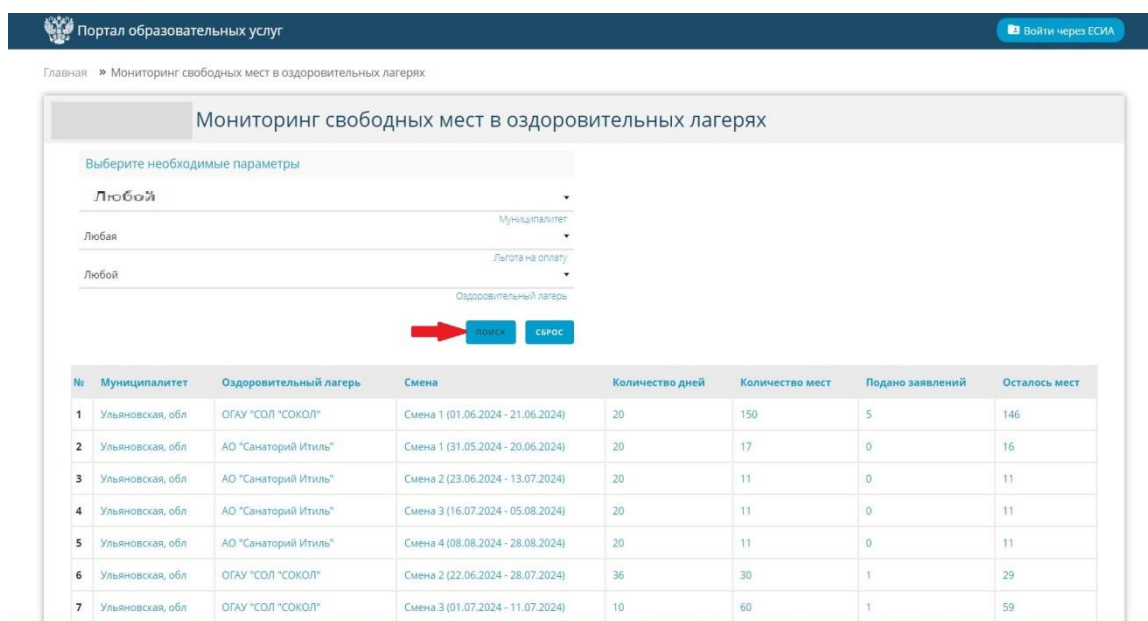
Портал образовательных услуг

Войти через ЕСИА

Главная » Мониторинг свободных мест в оздоровительных лагерях

Мониторинг свободных мест в оздоровительных лагерях

Выберите необходимые параметры

Любой

Муниципалитет

Любая

Льгота на оплату

Любой

Оздоровительный лагерь

ПОИСК СБРОС

| № | Муниципалитет | Оздоровительный лагерь | Смена | Количество дней | Количество мест | Подано заявлений | Осталось мест |
|---|---|---|---|---|---|---|---|
| 1 | Ульяновская, обл | ОГАУ "СОЛ "СОКОЛ" | Смена 1 (01.06.2024 - 21.06.2024) | 20 | 150 | 5 | 146 |
| 2 | Ульяновская, обл | АО "Санаторий Итиль" | Смена 1 (31.05.2024 - 20.06.2024) | 20 | 17 | 0 | 16 |
| 3 | Ульяновская, обл | АО "Санаторий Итиль" | Смена 2 (23.06.2024 - 13.07.2024) | 20 | 11 | 0 | 11 |
| 4 | Ульяновская, обл | АО "Санаторий Итиль" | Смена 3 (16.07.2024 - 05.08.2024) | 20 | 11 | 0 | 11 |
| 5 | Ульяновская, обл | АО "Санаторий Итиль" | Смена 4 (08.08.2024 - 28.08.2024) | 20 | 11 | 0 | 11 |
| 6 | Ульяновская, обл | ОГАУ "СОЛ "СОКОЛ" | Смена 2 (22.06.2024 - 28.07.2024) | 36 | 30 | 1 | 29 |
| 7 | Ульяновская, обл | ОГАУ "СОЛ "СОКОЛ" | Смена 3 (01.07.2024 - 11.07.2024) | 10 | 60 | 1 | 59 |